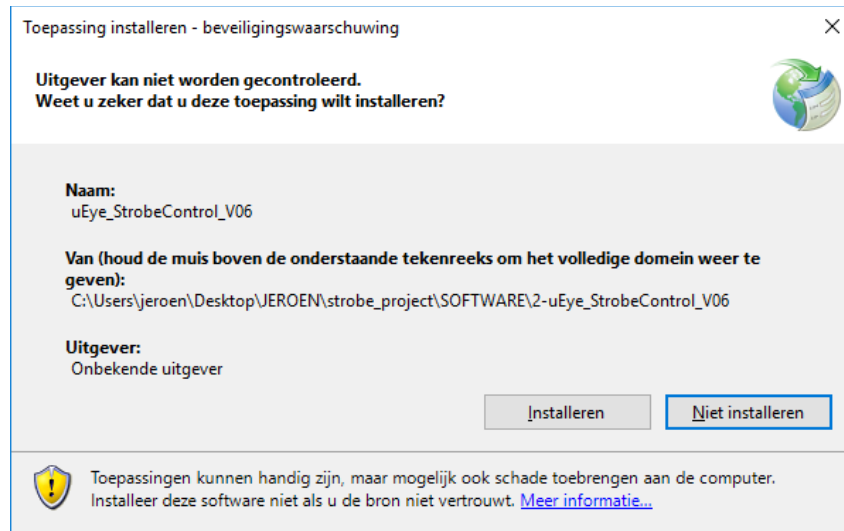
Toepassing installeren - beveiligingswaarschuwing

×

Uitgever kan niet worden gecontroleerd.
Weet u zeker dat u deze toepassing wilt installeren?

Naam:
uEye_StrobeControl_V06

Van (houd de muis boven de onderstaande tekenreeks om het volledige domein weer te geven):
C:\Users\jeroen\Desktop\JEROEN\strobe_project\SOFTWARE\2-uEye_StrobeControl_V06

Uitgever:
Onbekende uitgever

Installeren

Niet installeren

Toepassingen kunnen handig zijn, maar mogelijk ook schade toebrengen aan de computer. Installeer deze software niet als u de bron niet vertrouwt. Meer informatie...